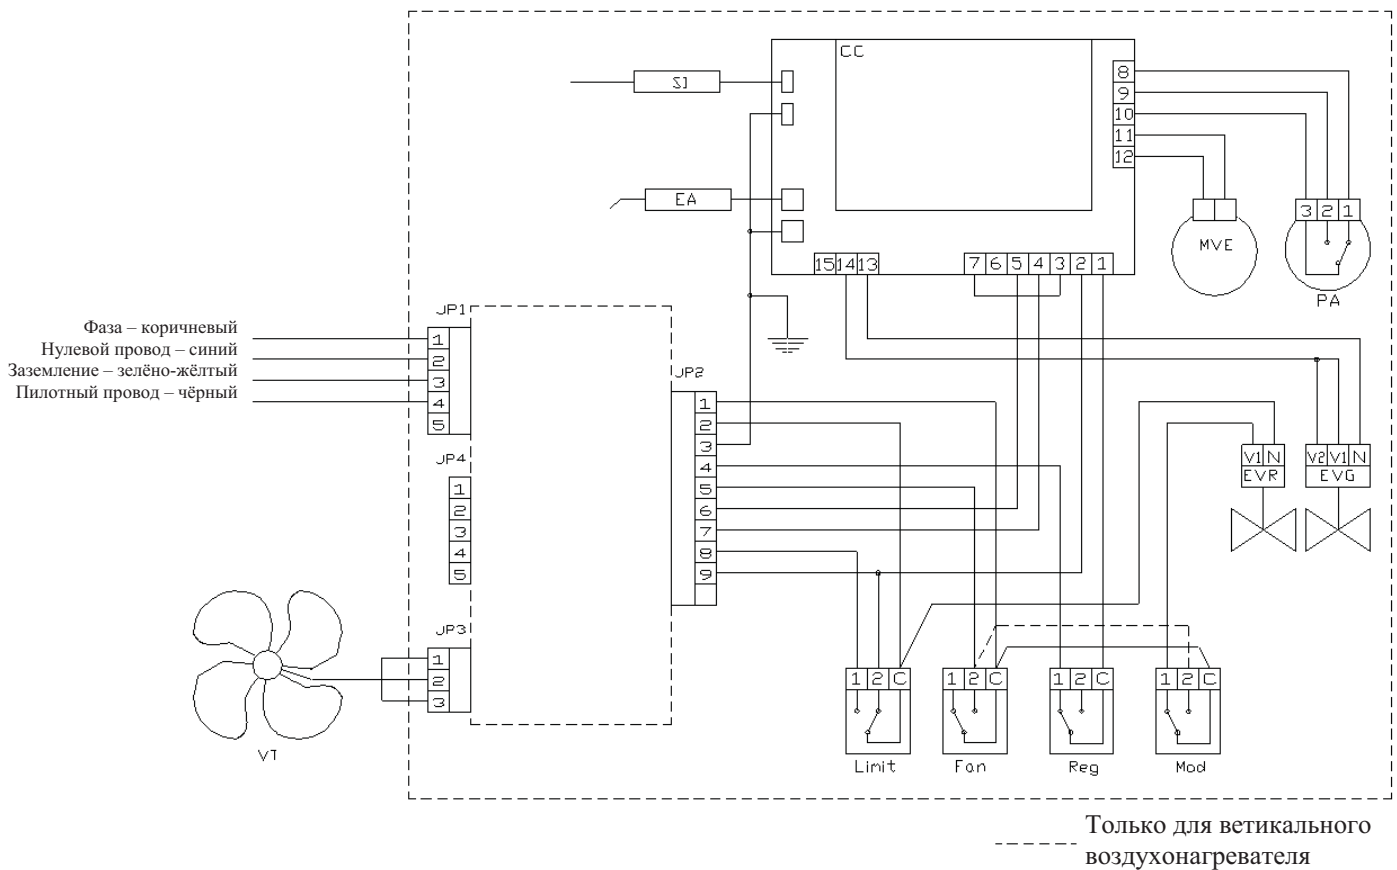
CC

SI

EA

8
9
10
11
12

MVE

3 2 1

PA

15 14 13

7 6 5 4 3 2 1

Фаза – коричневый
Нулевой провод – синий
Заземление – зелёно-жёлтый
Пилотный провод – чёрный

JP1
1
2
3
4
5

JP4
1
2
3
4
5

JP3
1
2
3

VT

JP2
1
2
3
4
5
6
7
8
9

V1 N
EVR

V2 V1 N
EVG

1 2 C
Limit

1 2 C
Fan

1 2 C
Reg

1 2 C
Mod

Только для ветикального воздухонагревателя